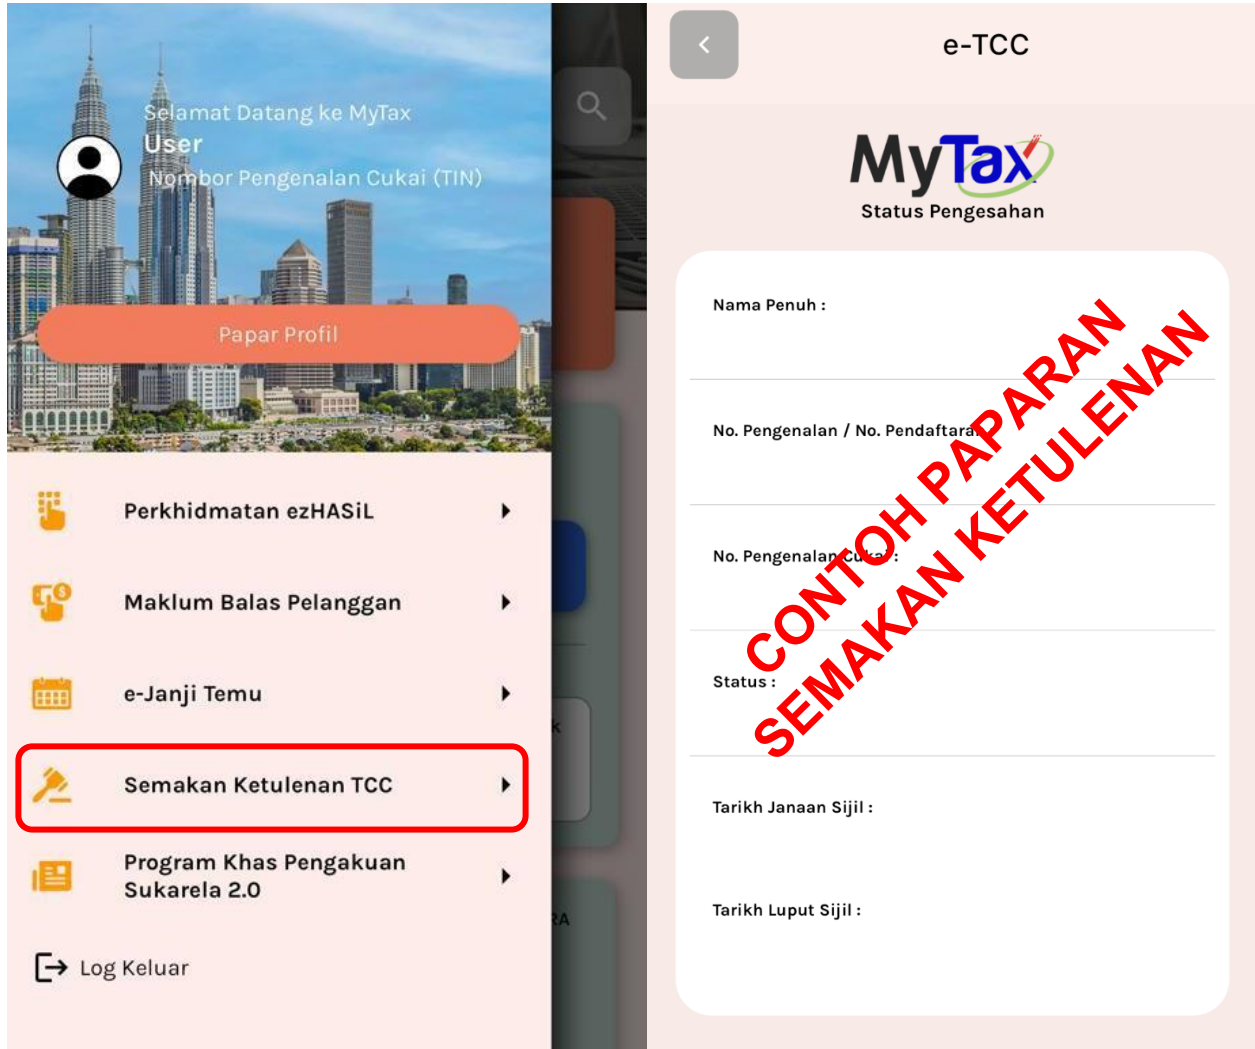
Selamat Datang ke MyTax
User
Nombor Pengenalan Cukai (TIN)

Papar Profil

Perkhidmatan ezHASiL

Maklum Balas Pelanggan

e-Janji Temu

Semakan Ketulenan TCC

Program Khas Pengakuan Sukarela 2.0

Log Keluar

e-TCC

MyTax
Status Pengesahan

Nama Penuh :

No. Pengenalan / No. Pendaftaran :

No. Pengenalan Cukai :

Status :

Tarikh Janaan Sijil :

Tarikh Luput Sijil :

CONTOH PAPARAN
SEMAKAN KETULENAN